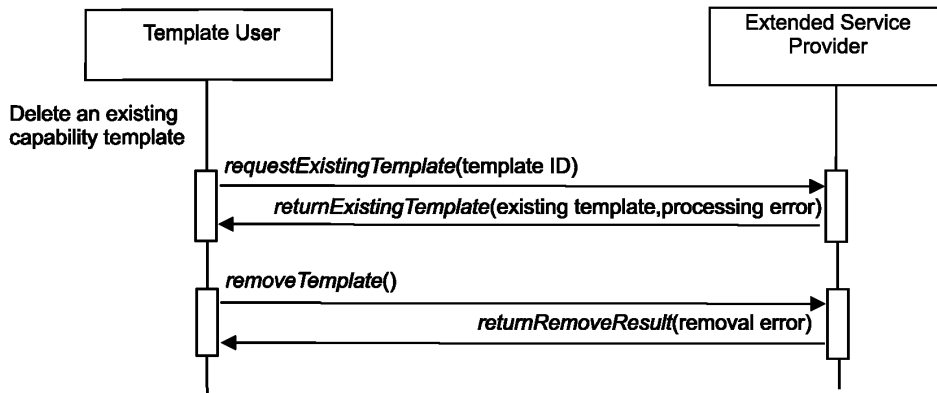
Template User

Extended Service Provider

Delete an existing capability template

requestExistingTemplate(template ID)

returnExistingTemplate(existing template,processing error)

removeTemplate()

returnRemoveResult(removal error)